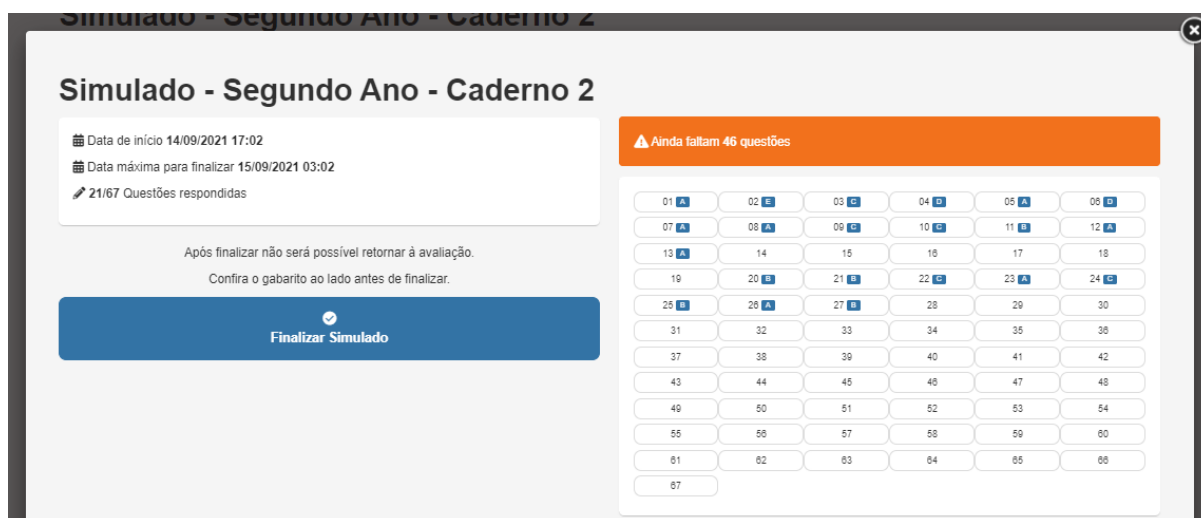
Simulado - Segundo Ano - Caderno 2

Simulado - Segundo Ano - Caderno 2

Data de início **14/09/2021 17:02**
Data máxima para finalizar **15/09/2021 03:02**
**21/67** Questões respondidas

Após finalizar não será possível retornar à avaliação.
Confira o gabarito ao lado antes de finalizar.

Finalizar Simulado

Ainda faltam **46** questões

| | | | | | |
|---|---|---|---|---|---|
| 01 A | 02 E | 03 C | 04 D | 05 A | 06 D |
| 07 A | 08 A | 09 C | 10 C | 11 B | 12 A |
| 13 A | 14 | 15 | 16 | 17 | 18 |
| 19 | 20 B | 21 B | 22 C | 23 A | 24 C |
| 25 B | 26 A | 27 B | 28 | 29 | 30 |
| 31 | 32 | 33 | 34 | 35 | 36 |
| 37 | 38 | 39 | 40 | 41 | 42 |
| 43 | 44 | 45 | 46 | 47 | 48 |
| 49 | 50 | 51 | 52 | 53 | 54 |
| 55 | 56 | 57 | 58 | 59 | 60 |
| 61 | 62 | 63 | 64 | 65 | 66 |
| 67 | | | | | |